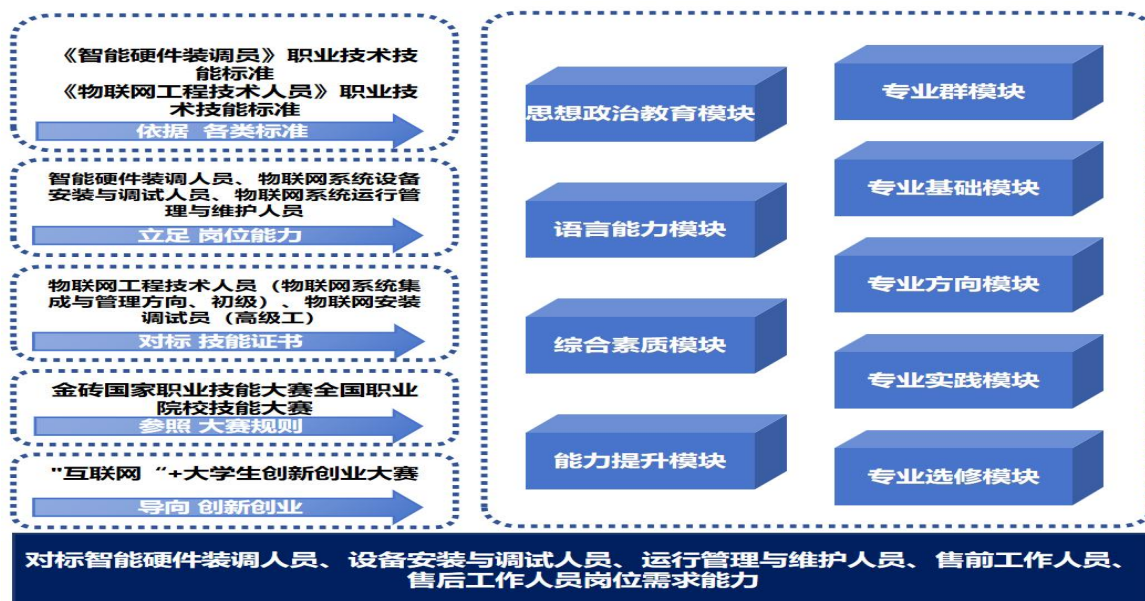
《智能硬件装调员》职业技术技能标准
《物联网工程技术人员》职业技术技能标准

依据 各类标准

智能硬件装调人员、物联网系统设备安装与调试人员、物联网系统运行管理与维护人员

立足 岗位能力

物联网工程技术人员（物联网系统集成与管理方向、初级）、物联网安装调试员（高级工）

对标 技能证书

金砖国家职业技能大赛全国职业院校技能大赛

参照 大赛规则

"互联网“+大学生创新创业大赛

导向 创新创业

思想政治教育模块

语言能力模块

综合素质模块

能力提升模块

专业群模块

专业基础模块

专业方向模块

专业实践模块

专业选修模块

对标智能硬件装调人员、设备安装与调试人员、运行管理与维护人员、售前工作人员、售后工作人员岗位需求能力